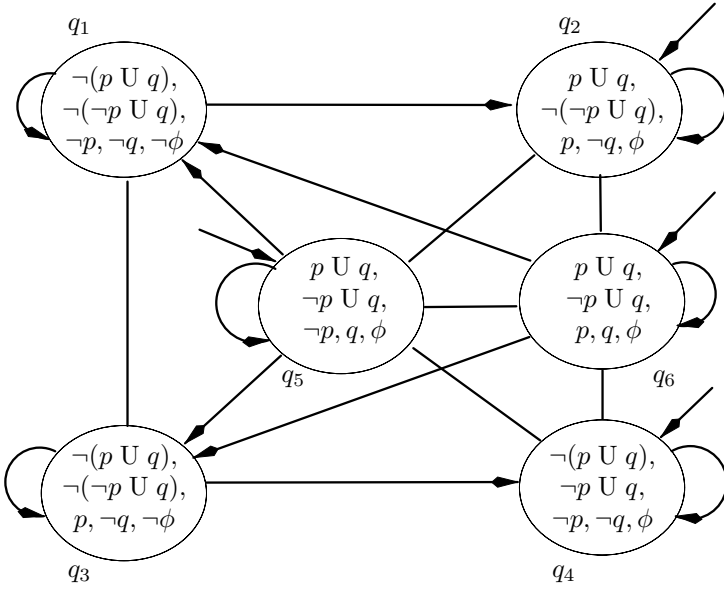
$q_1$
$\neg(p \text{ U } q)$,
$\neg(\neg p \text{ U } q)$,
$\neg p, \neg q, \neg\phi$

$q_2$
$p \text{ U } q$,
$\neg(\neg p \text{ U } q)$,
$p, \neg q, \phi$

$p \text{ U } q$,
$\neg p \text{ U } q$,
$\neg p, q, \phi$
$q_5$

$p \text{ U } q$,
$\neg p \text{ U } q$,
$p, q, \phi$
$q_6$

$\neg(p \text{ U } q)$,
$\neg(\neg p \text{ U } q)$,
$p, \neg q, \neg\phi$
$q_3$

$\neg(p \text{ U } q)$,
$\neg p \text{ U } q$,
$\neg p, \neg q, \phi$
$q_4$